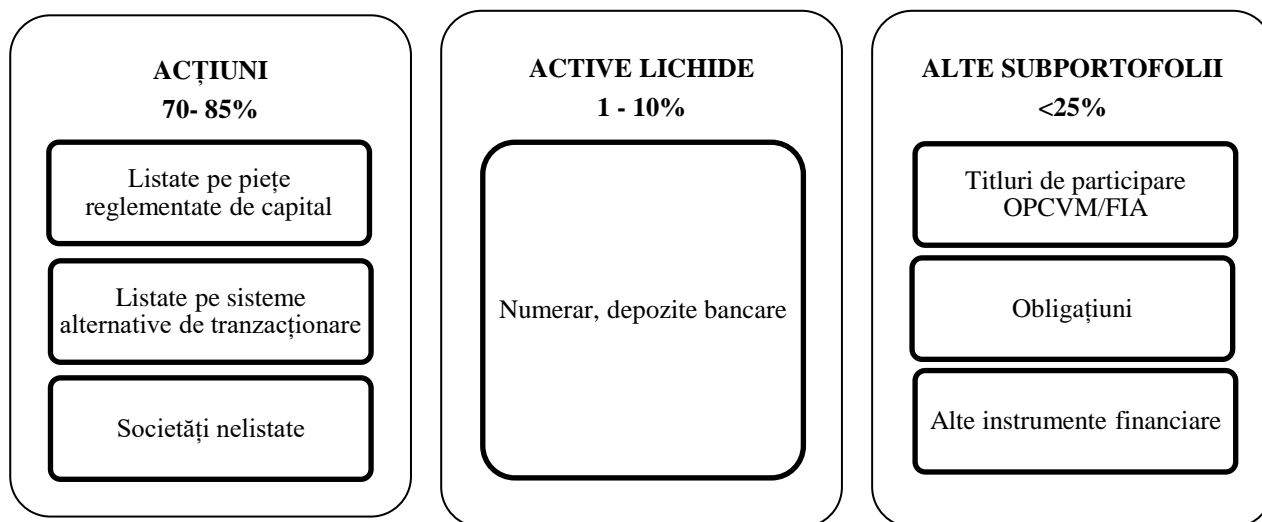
ACȚIUNI
70- 85%

Listate pe piețe reglementate de capital

Listate pe sisteme alternative de tranzacționare

Societăți nelistate

ACTIVE LICHIDE
1 - 10%

Numerar, depozite bancare

ALTE SUBPORTOFOLII
<25%

Titluri de participare OPCVM/FIA

Obligațiuni

Alte instrumente financiare